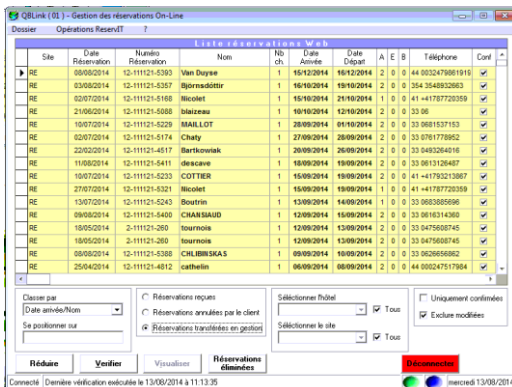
QBLink (01) - Gestion des réservations On-Line
Dossier Opérations ReservIT ?

Liste réservations Web

| Site | Date Réservation | Numéro Réservation | Nom | Nb ch. | Date Arrivée | Date Départ | A | E | B | Téléphone | Conf |
|---|---|---|---|---|---|---|---|---|---|---|---|
| RE | 08/08/2014 | 5-111121-5393 | Van Duyse | 1 | 15/12/2014 | 16/12/2014 | 2 | 0 | 0 | 44 0032479861919 | ☑ |
| RE | 03/08/2014 | 5-111121-5357 | Björnsdóttir | 1 | 16/10/2014 | 19/10/2014 | 2 | 0 | 0 | 354 3548932663 | ☑ |
| RE | 02/07/2014 | 5-111121-5168 | lilcolet | 1 | 15/10/2014 | 21/10/2014 | 1 | 0 | 0 | 41 +41787720359 | ☑ |
| RE | 21/06/2014 | 5-111121-5088 | blaizeau | 1 | 10/10/2014 | 12/10/2014 | 2 | 0 | 0 | 33 06 | ☑ |
| RE | 10/07/2014 | 5-111121-5229 | MAILLOT | 1 | 28/09/2014 | 01/10/2014 | 2 | 0 | 0 | 33 0681537153 | ☑ |
| RE | 02/07/2014 | 5-111121-5174 | Chaty | 1 | 27/09/2014 | 28/09/2014 | 2 | 0 | 0 | 33 0761778952 | ☑ |
| RE | 22/02/2014 | 5-111121-4517 | Bartkowiak | 1 | 20/09/2014 | 26/09/2014 | 2 | 0 | 0 | 33 0493264016 | ☑ |
| RE | 11/08/2014 | 5-111121-5411 | descave | 1 | 18/09/2014 | 19/09/2014 | 2 | 0 | 0 | 33 0613126487 | ☑ |
| RE | 10/07/2014 | 5-111121-5233 | COTTIER | 1 | 15/09/2014 | 19/09/2014 | 2 | 0 | 0 | 41 +41793213867 | ☑ |
| RE | 27/07/2014 | 5-111121-5321 | lilcolet | 1 | 15/09/2014 | 19/09/2014 | 1 | 0 | 0 | 41 +41787720359 | ☑ |
| RE | 13/07/2014 | 5-111121-5243 | Boutrin | 1 | 13/09/2014 | 14/09/2014 | 1 | 0 | 0 | 33 0683885696 | ☑ |
| RE | 09/08/2014 | 5-111121-5400 | CHANSIAUD | 1 | 12/09/2014 | 15/09/2014 | 2 | 0 | 0 | 33 0616314360 | ☑ |
| RE | 18/05/2014 | 2-111121-260 | tournois | 1 | 12/09/2014 | 13/09/2014 | 2 | 0 | 0 | 33 0475608745 | ☑ |
| RE | 18/05/2014 | 2-111121-260 | tournois | 1 | 12/09/2014 | 13/09/2014 | 2 | 0 | 0 | 33 0475608745 | ☑ |
| RE | 08/08/2014 | 5-111121-5388 | CHLIBINSKAS | 1 | 09/09/2014 | 10/09/2014 | 2 | 0 | 0 | 33 0626656862 | ☑ |
| RE | 25/04/2014 | 5-111121-4812 | cathelin | 1 | 06/09/2014 | 08/09/2014 | 2 | 0 | 0 | 44 000247517984 | ☑ |

Classer par
Date arrivée/Nom
Se positionner sur

Réservations reçues
Réservations annulées par le client
Réservations transférées en gestion

Sélectionner l'hôtel
Tous
Sélectionner le site
Tous

Uniquement confirmées
Exclure modifiées

Réduire Vérifier Visualiser Réservations éliminées Déconnecter

Connecté Dernière vérification exécutée le 13/08/2014 à 11:13:35 mercredi 13/08/2014